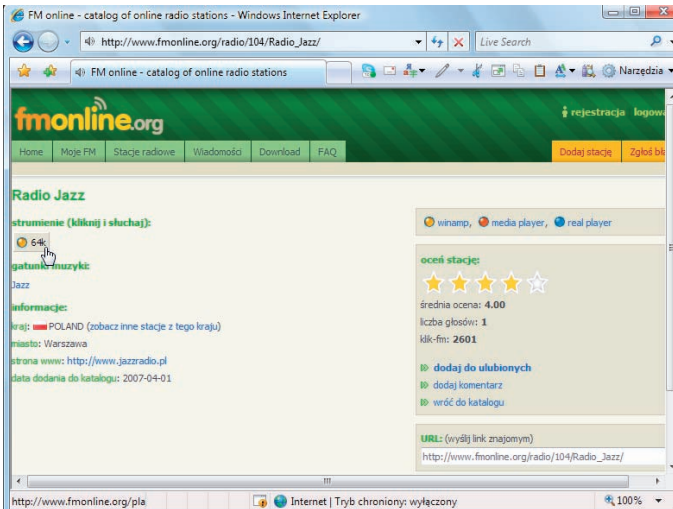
FM online - catalog of online radio stations - Windows Internet Explorer

http://www.fmonline.org/radio/104/Radio_Jazz/

Live Search

FM online - catalog of online radio stations

Narzędzia

fmonline.org

rejestracja logowa

Home | Moje FM | Stacje radiowe | Wiadomości | Download | FAQ

Dodaj stację | Zgłoś bł

Radio Jazz

strumienie (kliknij i słuchaj):

64k

gatunki muzyki:

Jazz

informacje:

kraj: POLAND (zobacz inne stacje z tego kraju)

miasto: Warszawa

strona www: http://www.jazzradio.pl

data dodania do katalogu: 2007-04-01

winamp, media player, real player

oceń stację:

średnia ocena: 4.00

liczba głosów: 1

klik-fm: 2601

dodaj do ulubionych

dodaj komentarz

wróć do katalogu

URL: (wyślij link znajomym)

http://www.fmonline.org/radio/104/Radio_Jazz/

http://www.fmonline.org/pla

Internet | Tryb chroniony: wyłączony

100%